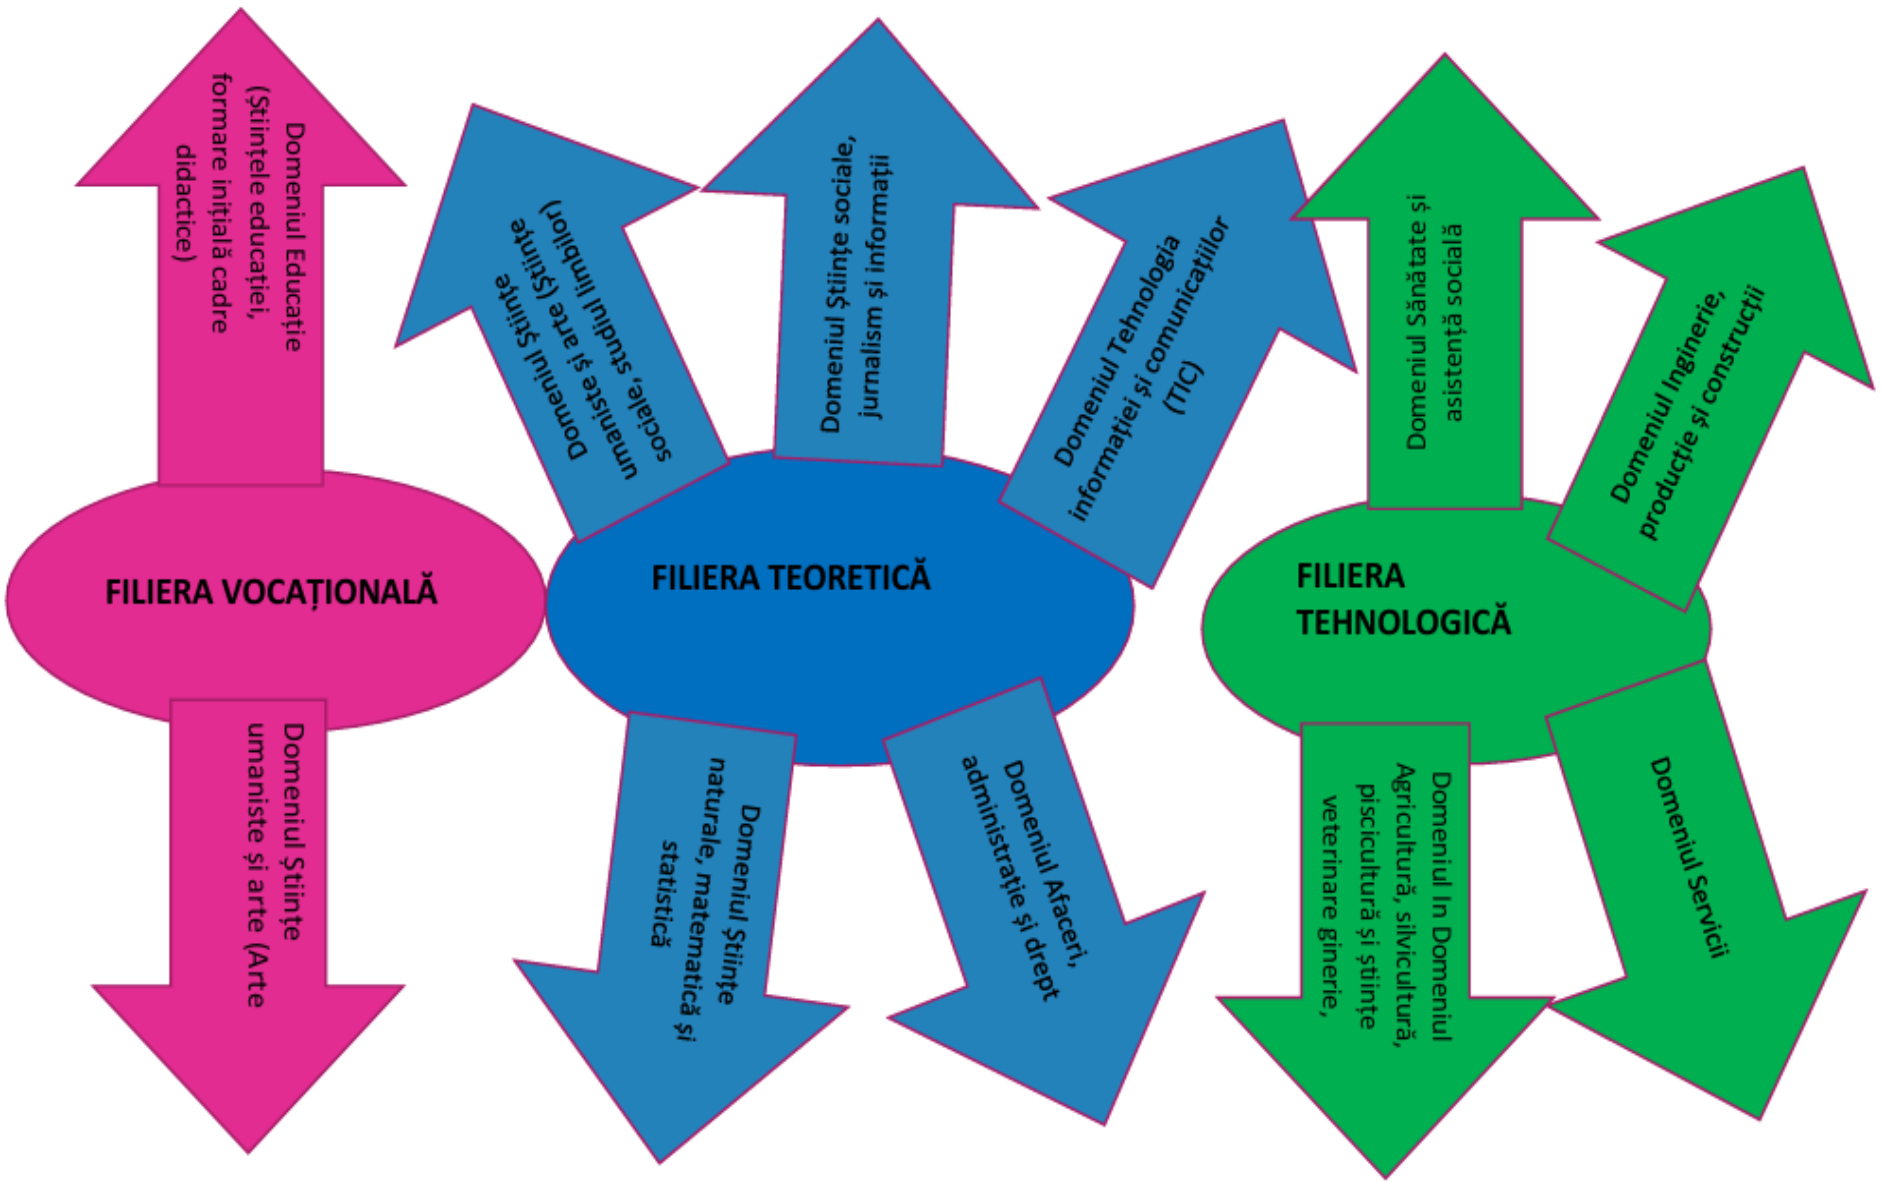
Domeniul Educație (Științele educației, formare inițială cadre didactice)

FILIERA VOCAȚIONALĂ

Domeniul Științe umaniste și arte (Arte

Domeniul Științe umaniste și arte (Științe sociale, studiul limbilor)

Domeniul Științe sociale, jurnalism și informații

Domeniul Tehnologia informației și comunicațiilor (TIC)

FILIERA TEORETICĂ

Domeniul Științe naturale, matematică și statistică

Domeniul Afaceri, administrație și drept

Domeniul Sănătate și asistență socială

Domeniul Inginerie, producție și construcții

FILIERA TEHNOLOGICĂ

Domeniul In Domeniul Agricultură, silvicultură, piscicultură și științe veterinare ginerie,

Domeniul Servicii